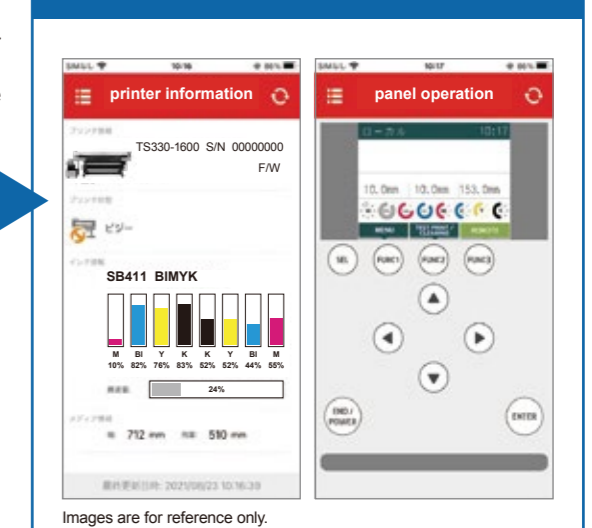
printer information

プリンタ情報

TS330-1600 S/N 00000000

F/W

ビジー

インク情報

SB411 BIMYK

M 10%

Bl 82%

Y 76%

K 83%

K 52%

Y 52%

Bl 44%

M 55%

24%

メディア情報

幅 712 mm

残量 510 mm

最終更新日時: 2021/08/23 10:16:39

panel operation

ローカル 10:17

10.0mm 10.0mm 153.0mm

MENU

TEST PRINT / CLEANING

REMOTE

SEL

FUNC1

FUNC2

FUNC3

END / POWER

ENTER

Images are for reference only.